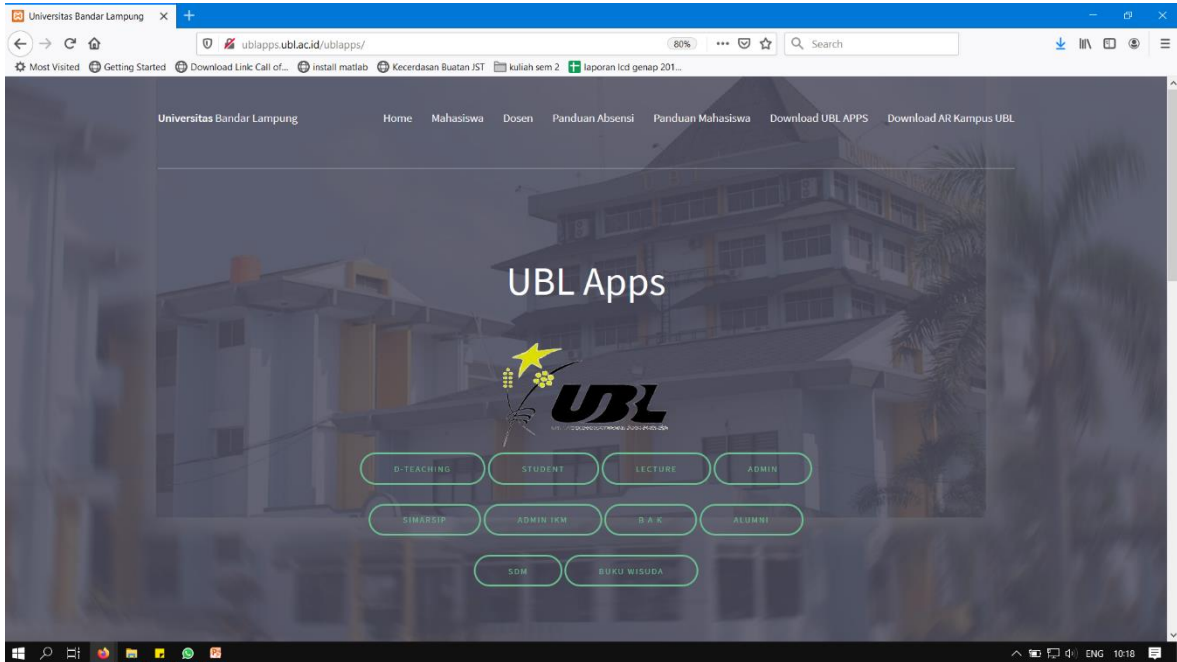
Universitas Bandar Lampung ×

ublapps.ubl.ac.id/ublapps/

80%

Search

Most Visited Getting Started Download Link Call of... install matlab Kecerdasan Buatan JST kuliah sem 2 laporan lcd genap 201...

Universitas Bandar Lampung

Home Mahasiswa Dosen Panduan Absensi Panduan Mahasiswa Download UBL APPS Download AR Kampus UBL

UBL Apps

UBL

D-TEACHING STUDENT LECTURE ADMIN

SIMARSIP ADMIN IKM B.A.K ALUMNI

SDM BUKU WISUDA

ENG 10:18